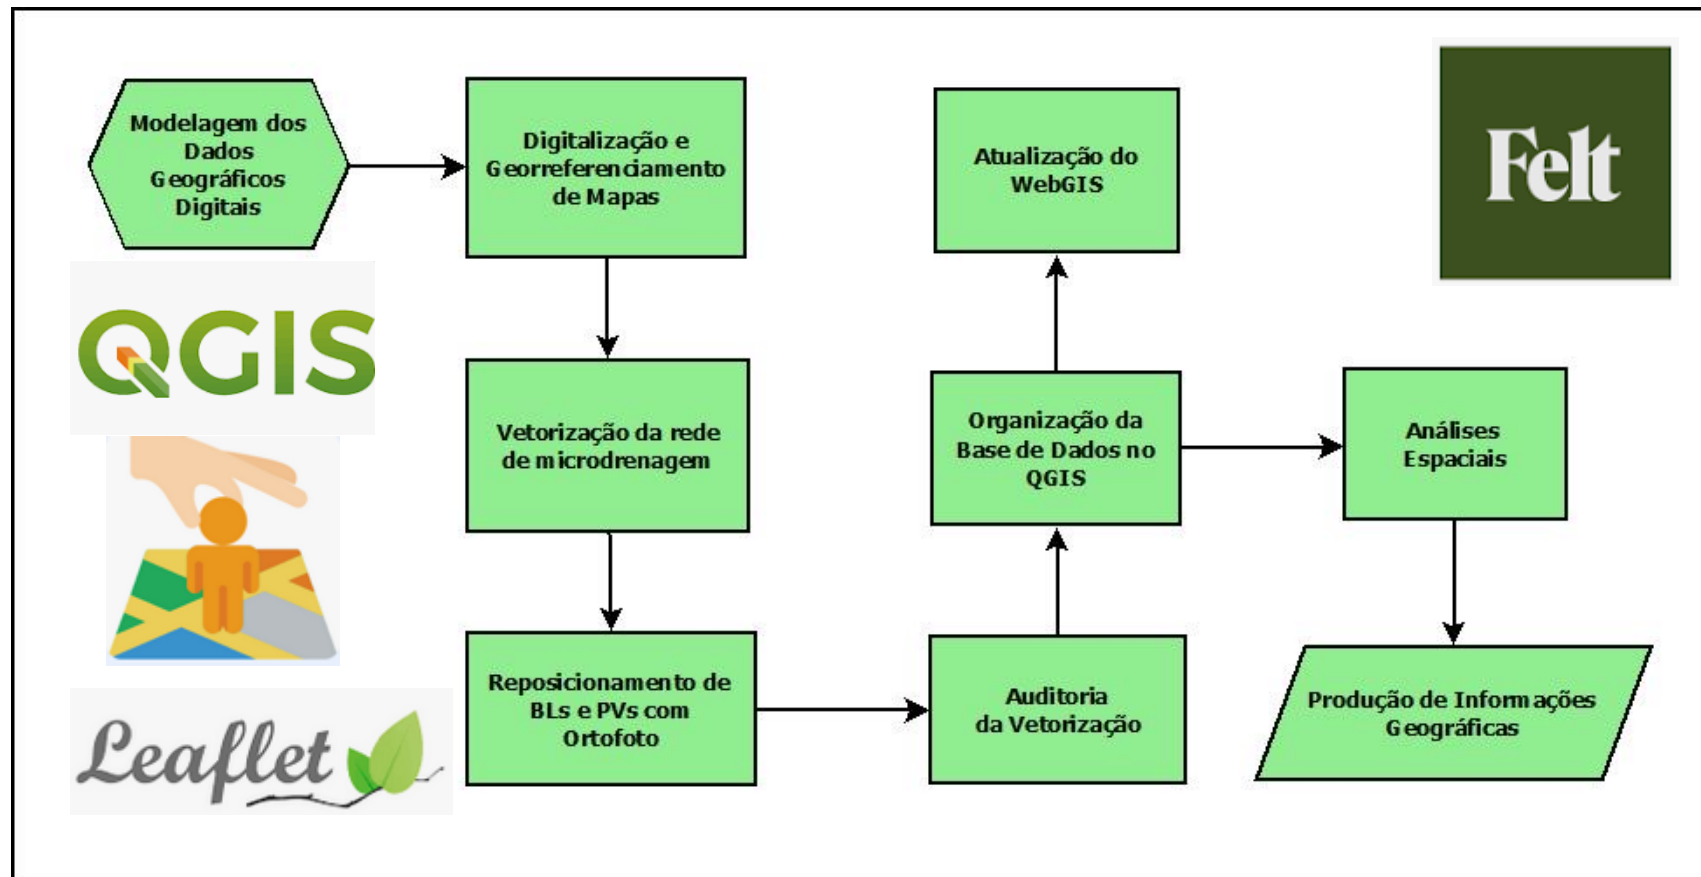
Modelagem dos Dados Geográficos Digitais

Digitalização e Georreferenciamento de Mapas

Atualização do WebGIS

Felt

QGIS

Vetorização da rede de microdrenagem

Organização da Base de Dados no QGIS

Análises Espaciais

Reposicionamento de BLs e PVs com Ortofoto

Auditoria da Vetorização

Produção de Informações Geográficas

Leaflet